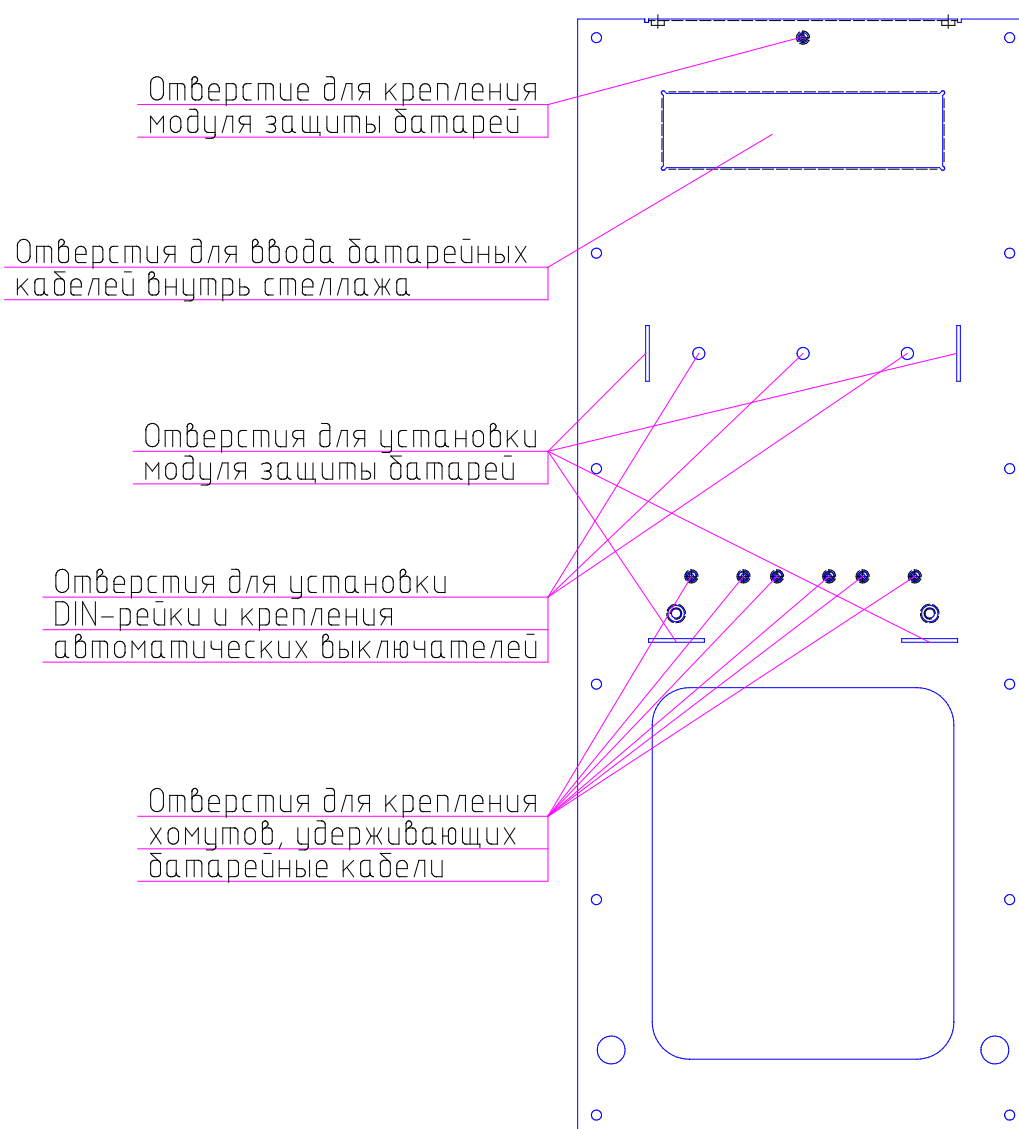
Отверстие для крепления модуля защиты батарей

Отверстия для ввода батарейных кабелей внутрь стеллажа

Отверстия для установки модуля защиты батарей

Отверстия для установки DIN-рейки и крепления автоматических выключателей

Отверстия для крепления хомутов, удерживающих батарейные кабели